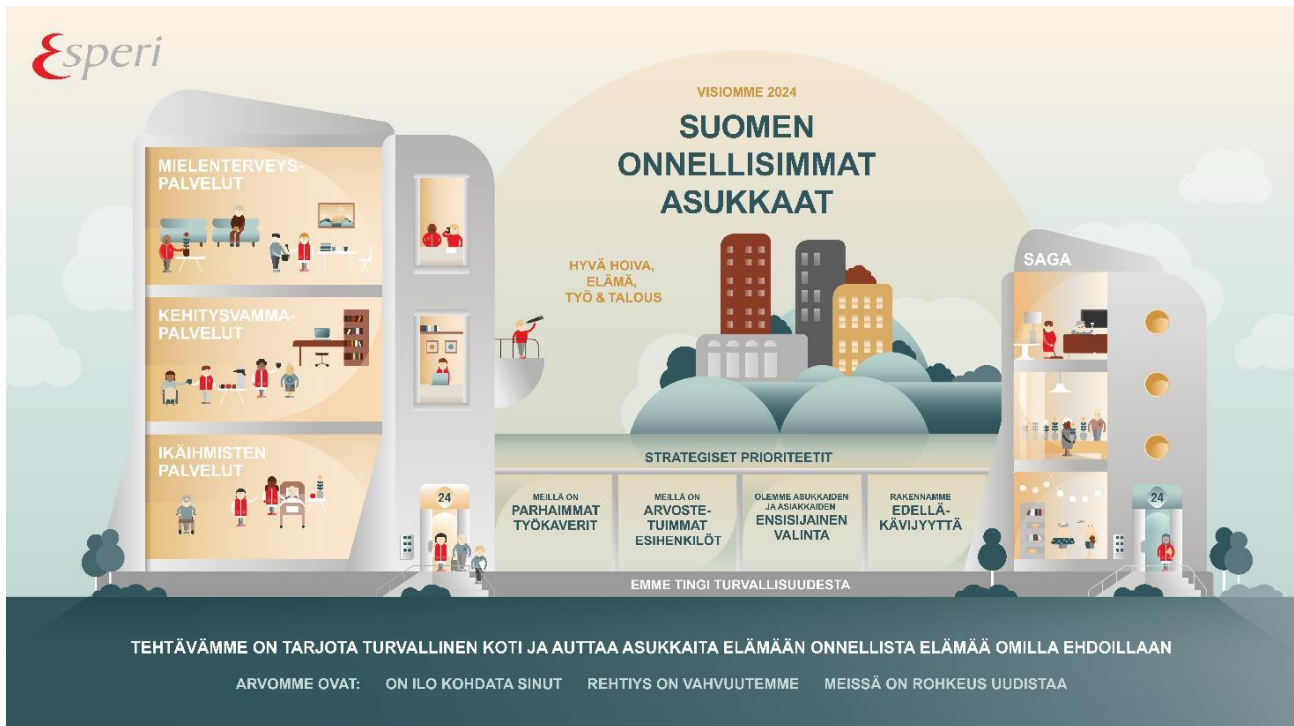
Esperi

VISIOMME 2024

SUOMEN ONNELLISIMMAT ASUKKAAT

HYVÄ HOIVA, ELÄMÄ, TYÖ & TALOUS

MIELENTERVEYS-PALVELUT

KEHITYSVAMMA-PALVELUT

IKÄIHMISTEN PALVELUT

SAGA

24

24

STRATEGISET PRIORITEETIT

| MEILLÄ ON PARHAIMMAT TYÖKAVERIT | MEILLÄ ON ARVOSTE-TUIMMAT ESIHENKILÖT | OLEMME ASUKKAIDEN JA ASIAKKAIDEN ENSISIJAINEN VALINTA | RAKENNAMME EDELLÄ-KÄVIJYYTTÄ |
|---|---|---|---|

EMME TINGI TURVALLISUUDESTA

TEHTÄVÄMME ON TARJOTA TURVALLINEN KOTI JA AUTTAA ASUKKAITA ELÄMÄÄN ONNELLISTA ELÄMÄÄ OMILLA EHDOILLAAN

ARVOMME OVAT: ON ILO KOHDATA SINUT REHTIYS ON VAHVUUTEMME MEISSÄ ON ROHKEUS UUDISTAA